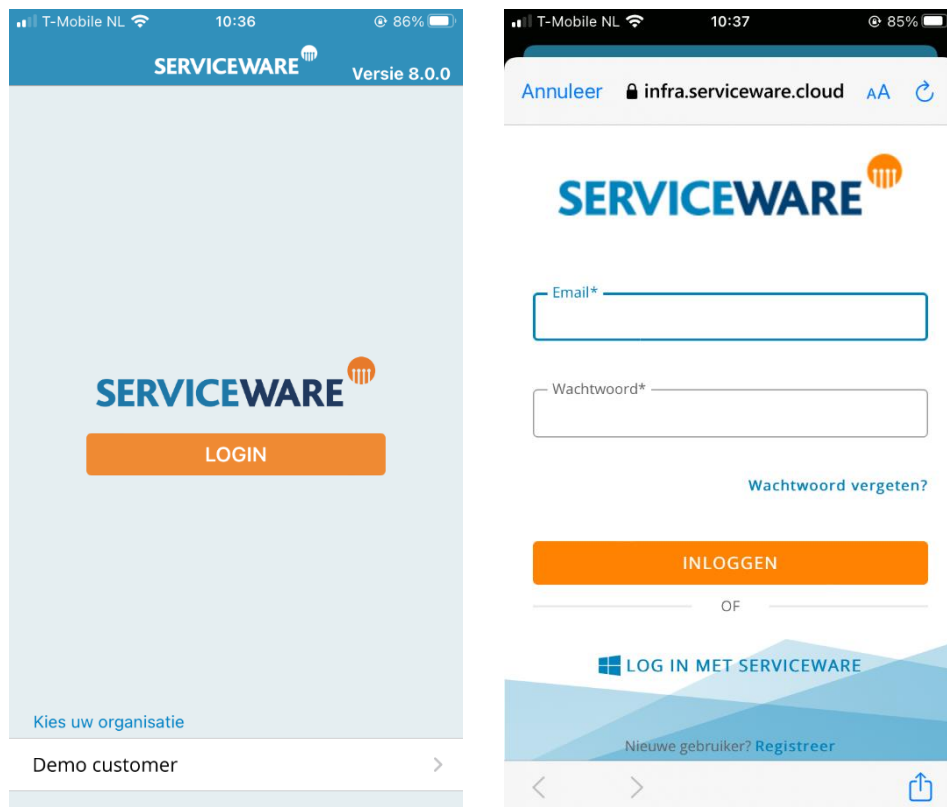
T-Mobile NL 10:36 86%

SERVICEWARE Versie 8.0.0

SERVICEWARE

LOGIN

Kies uw organisatie

Demo customer

T-Mobile NL 10:37 85%

Annuleer infra.serviceware.cloud AA

SERVICEWARE

Email*

Wachtwoord*

Wachtwoord vergeten?

INLOGGEN

OF

LOG IN MET SERVICEWARE

Nieuwe gebruiker? Registreer